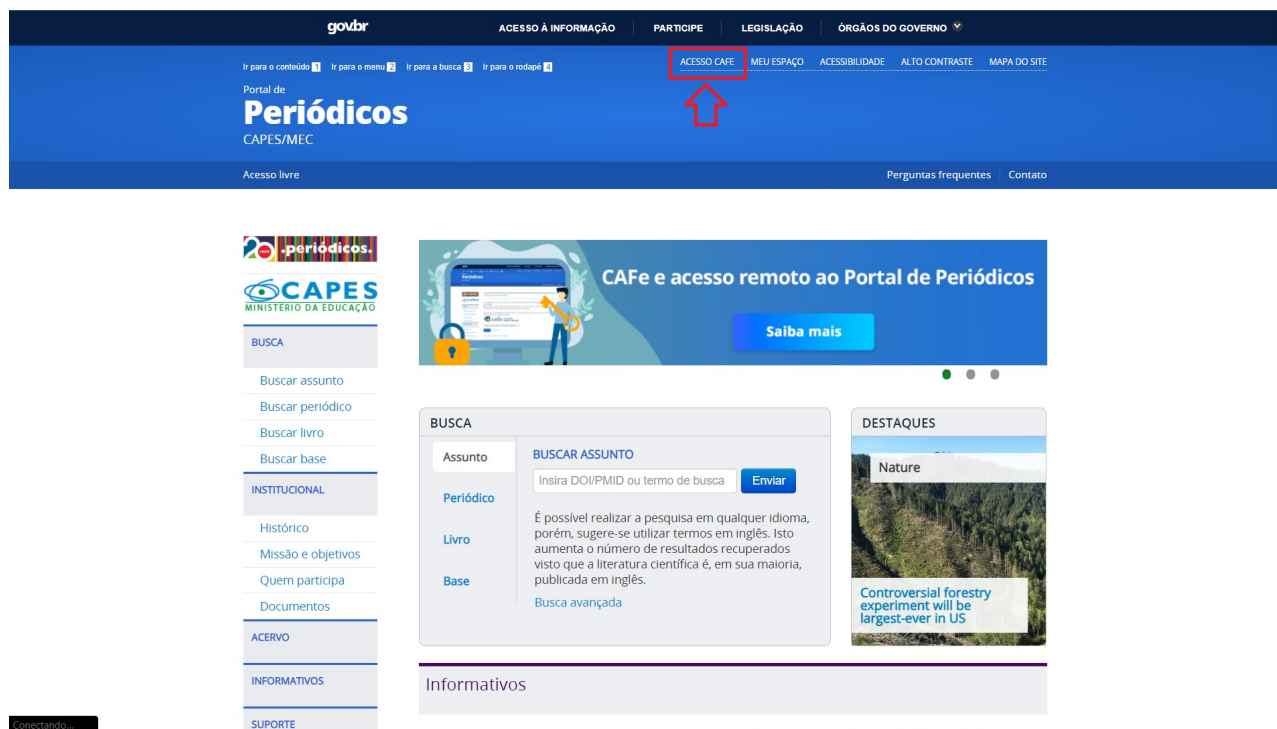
gov.br ACESSO À INFORMAÇÃO PARTICIPE LEGISLAÇÃO ÓRGÃOS DO GOVERNO

Ir para o conteúdo 1 Ir para o menu 2 Ir para a busca 3 Ir para o rodapé 4

ACESSO CAFE MEU ESPAÇO ACESSIBILIDADE ALTO CONTRASTE MAPA DO SITE

Portal de
Periódicos
CAPES/MEC

Acesso livre

Perguntas frequentes Contato

20 .periódicos.

CAPES
MINISTÉRIO DA EDUCAÇÃO

BUSCA

Buscar assunto
Buscar periódico
Buscar livro
Buscar base

INSTITUCIONAL

Histórico
Missão e objetivos
Quem participa
Documentos

ACERVO

INFORMATIVOS

SUPORTE

CAFe e acesso remoto ao Portal de Periódicos

Saiba mais

BUSCA

Assunto
Periódico
Livro
Base

BUSCAR ASSUNTO

Insira DOI/PMID ou termo de busca Enviar

É possível realizar a pesquisa em qualquer idioma, porém, sugere-se utilizar termos em inglês. Isto aumenta o número de resultados recuperados visto que a literatura científica é, em sua maioria, publicada em inglês.

Busca avançada

DESTAQUES

Nature

Controversial forestry experiment will be largest-ever in US

Informativos

Conectando...